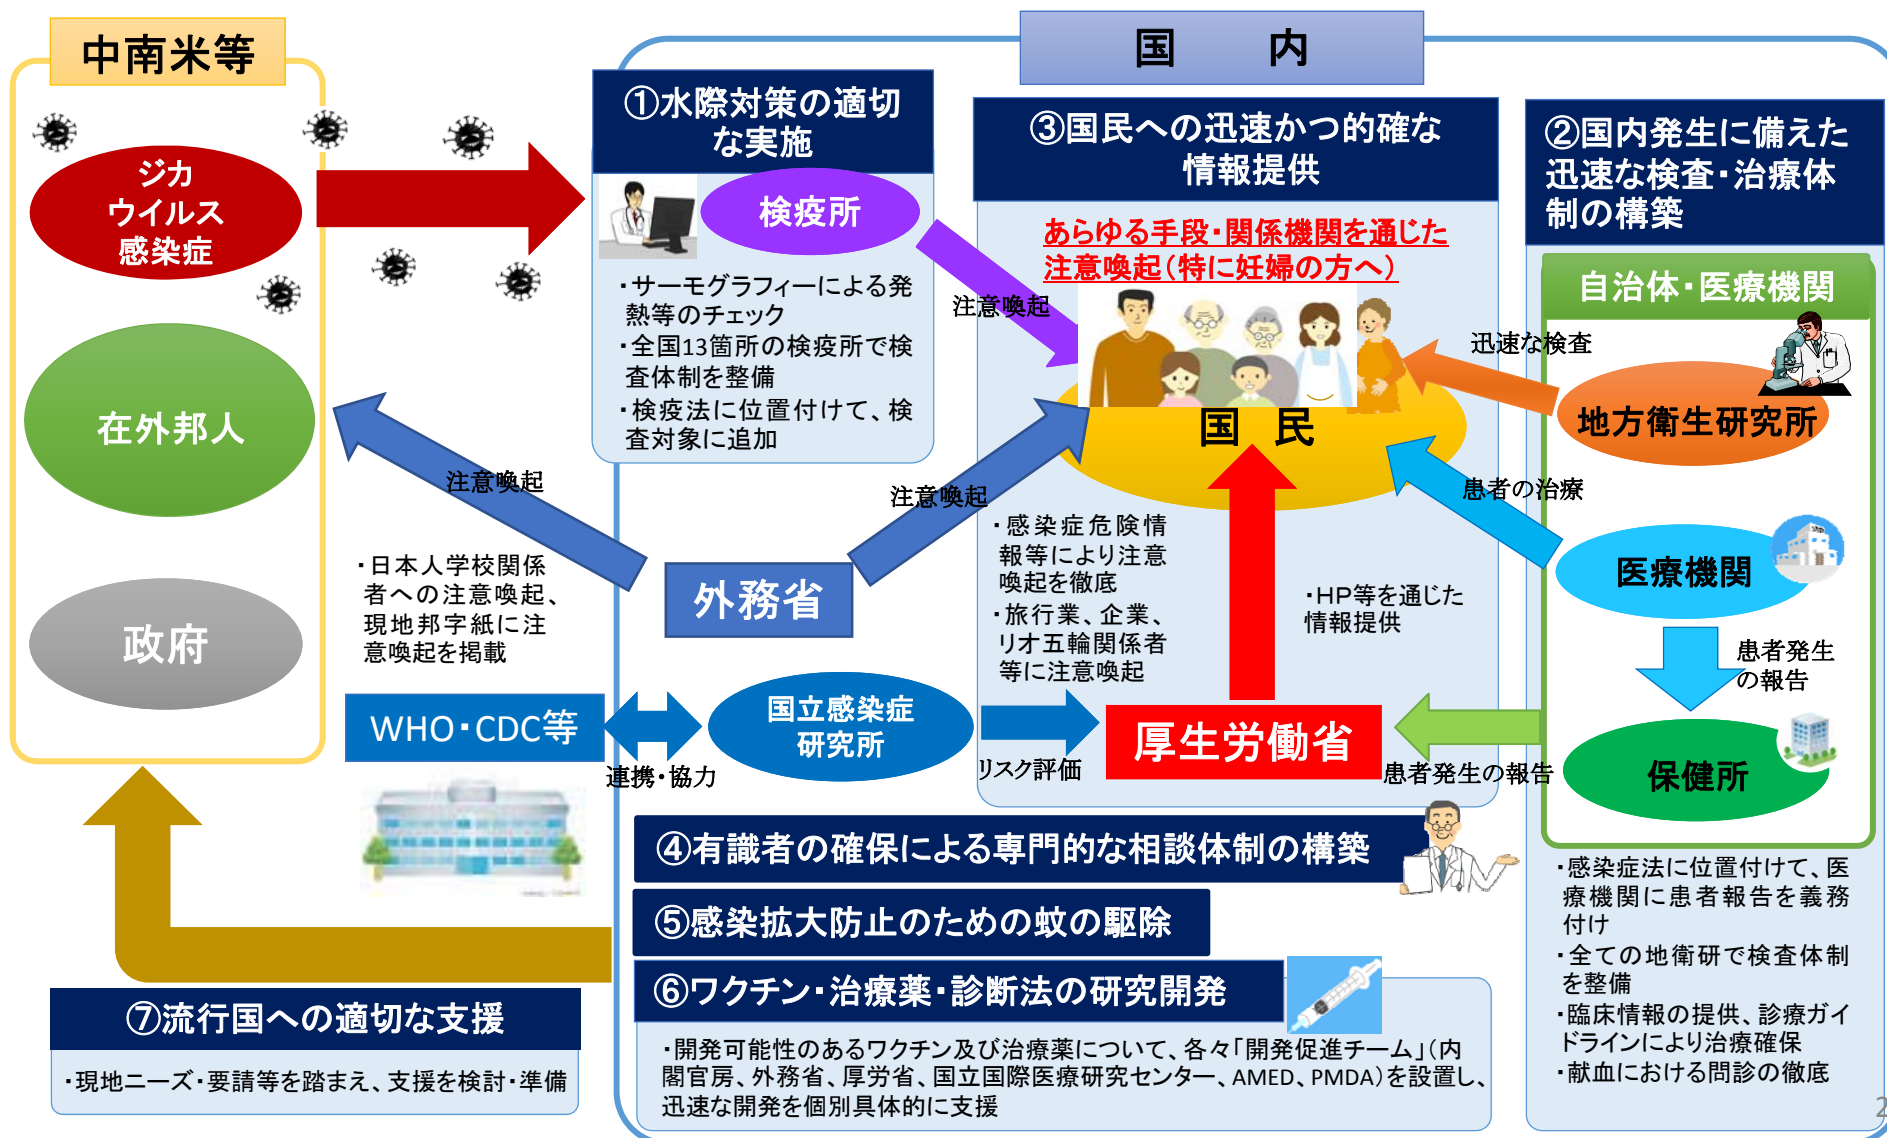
中南米等

ジカ
ウイルス
感染症

在外邦人

政府

国　　内

①水際対策の適切な実施

検疫所

・サーモグラフィーによる発熱等のチェック
・全国13箇所の検疫所で検査体制を整備
・検疫法に位置付けて、検査対象に追加

③国民への迅速かつ的確な情報提供

あらゆる手段・関係機関を通じた注意喚起（特に妊婦の方へ）

注意喚起

国　民

②国内発生に備えた迅速な検査・治療体制の構築

自治体・医療機関

迅速な検査

地方衛生研究所

患者の治療

医療機関

患者発生の報告

保健所

注意喚起

注意喚起

外務省

・日本人学校関係者への注意喚起、現地邦字紙に注意喚起を掲載

・感染症危険情報等により注意喚起を徹底
・旅行業、企業、リオ五輪関係者等に注意喚起

・HP等を通じた情報提供

WHO・CDC等

連携・協力

国立感染症研究所

リスク評価

厚生労働省

患者発生の報告

④有識者の確保による専門的な相談体制の構築

⑤感染拡大防止のための蚊の駆除

⑥ワクチン・治療薬・診断法の研究開発

・開発可能性のあるワクチン及び治療薬について、各々「開発促進チーム」（内閣官房、外務省、厚労省、国立国際医療研究センター、AMED、PMDA）を設置し、迅速な開発を個別具体的に支援

⑦流行国への適切な支援

・現地ニーズ・要請等を踏まえ、支援を検討・準備

・感染症法に位置付けて、医療機関に患者報告を義務付け
・全ての地衛研で検査体制を整備
・臨床情報の提供、診療ガイドラインにより治療確保
・献血における問診の徹底

2